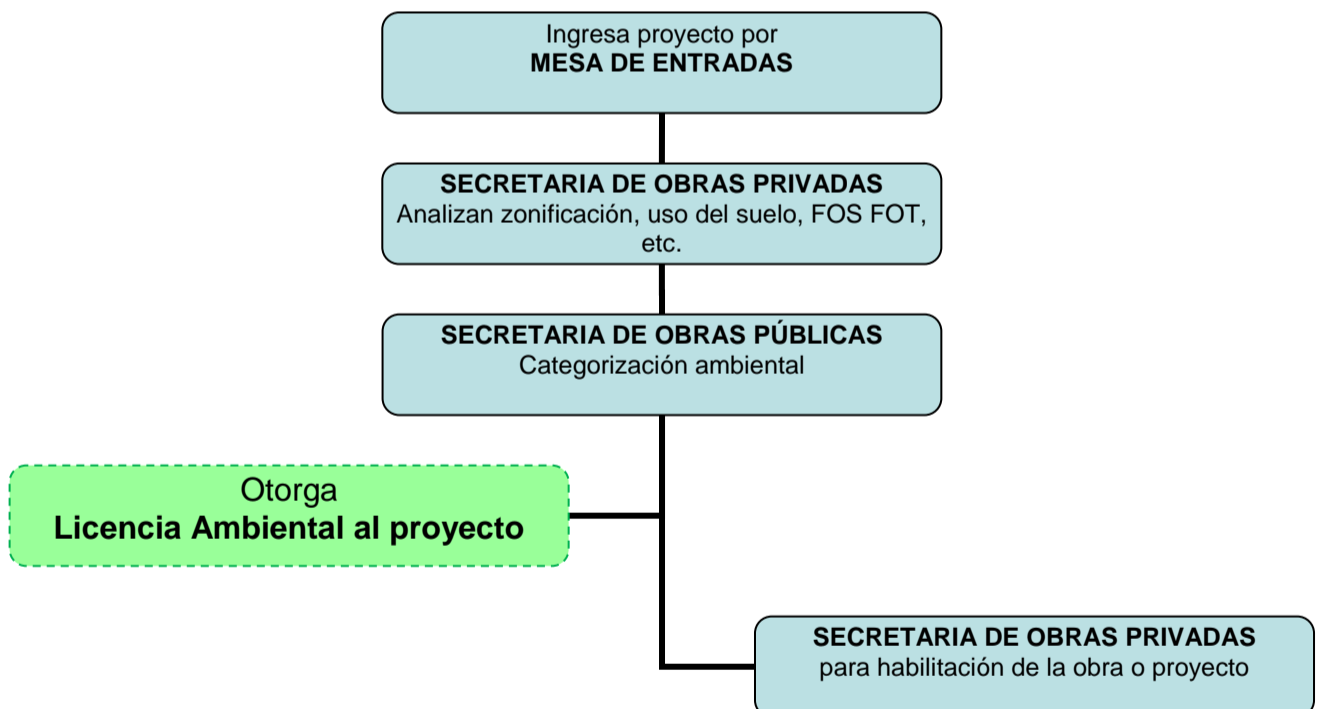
Ingresa proyecto por
**MESA DE ENTRADAS**

**SECRETARIA DE OBRAS PRIVADAS**
Analizan zonificación, uso del suelo, FOS FOT, etc.

**SECRETARIA DE OBRAS PÚBLICAS**
Categorización ambiental

Otorga
**Licencia Ambiental al proyecto**

**SECRETARIA DE OBRAS PRIVADAS**
para habilitación de la obra o proyecto